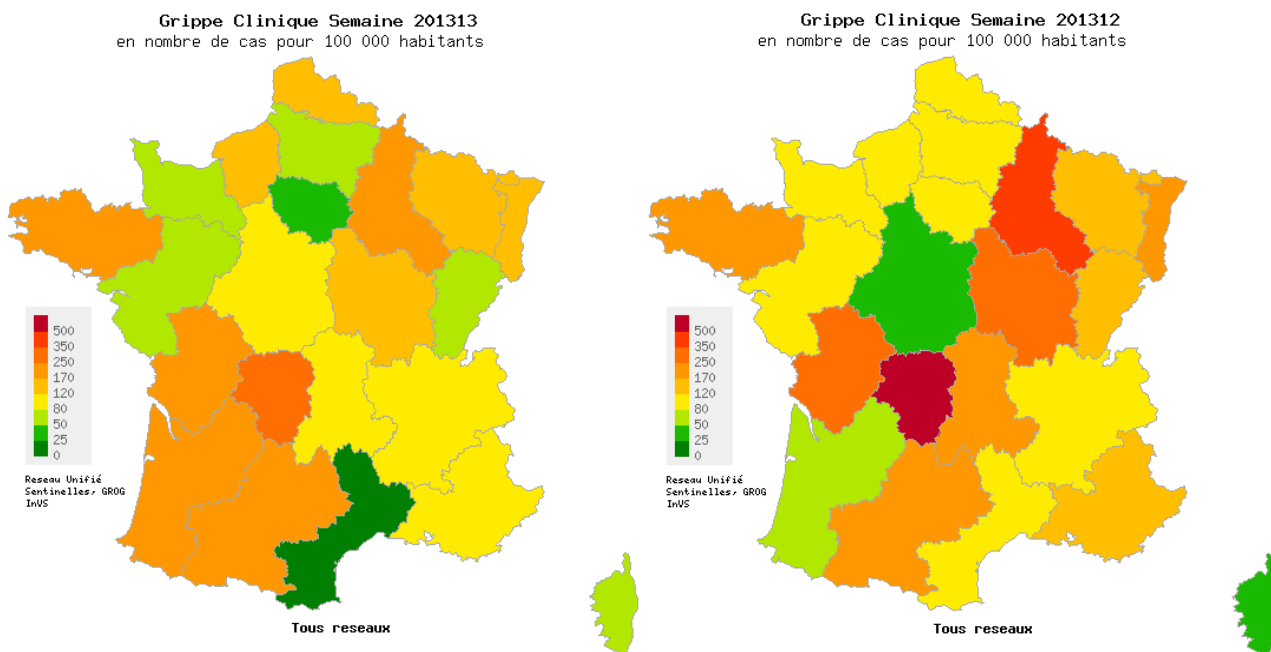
Grippe Clinique Semaine 201313
en nombre de cas pour 100 000 habitants

500
350
250
170
120
80
50
25
0

Reseau Unifié
Sentinelles, GROG
InVS

Tous reseaux

Grippe Clinique Semaine 201312
en nombre de cas pour 100 000 habitants

500
350
250
170
120
80
50
25
0

Reseau Unifié
Sentinelles, GROG
InVS

Tous reseaux